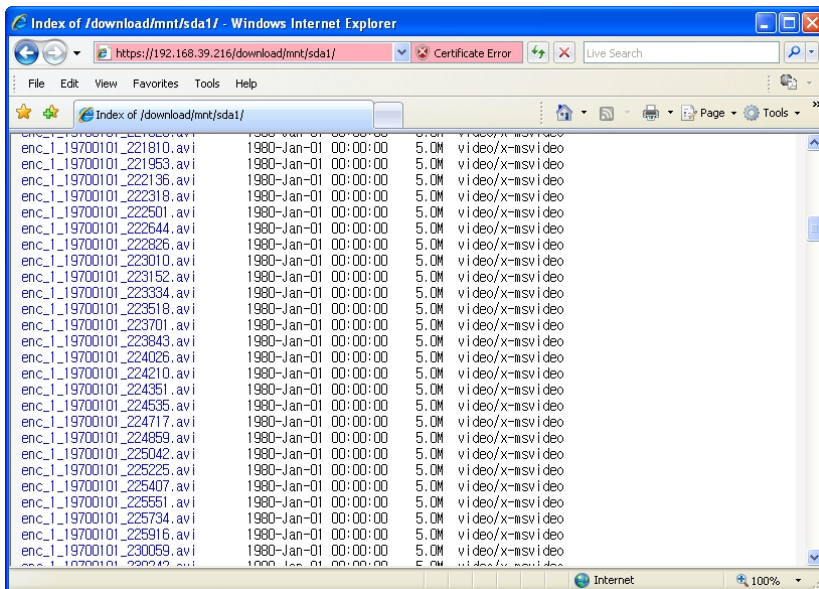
Index of /download/mnt/sda1/ - Windows Internet Explorer

https://192.168.39.216/download/mnt/sda1/ Certificate Error Live Search

File Edit View Favorites Tools Help

Index of /download/mnt/sda1/

Page Tools

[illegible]

| | | | |
|---|---|---|---|
| enc_1_19700101_221810.avi | 1980-Jan-01 00:00:00 | 5.0M | video/x-msvideo |
| enc_1_19700101_221953.avi | 1980-Jan-01 00:00:00 | 5.0M | video/x-msvideo |
| enc_1_19700101_222136.avi | 1980-Jan-01 00:00:00 | 5.0M | video/x-msvideo |
| enc_1_19700101_222318.avi | 1980-Jan-01 00:00:00 | 5.0M | video/x-msvideo |
| enc_1_19700101_222501.avi | 1980-Jan-01 00:00:00 | 5.0M | video/x-msvideo |
| enc_1_19700101_222644.avi | 1980-Jan-01 00:00:00 | 5.0M | video/x-msvideo |
| enc_1_19700101_222826.avi | 1980-Jan-01 00:00:00 | 5.0M | video/x-msvideo |
| enc_1_19700101_223010.avi | 1980-Jan-01 00:00:00 | 5.0M | video/x-msvideo |
| enc_1_19700101_223152.avi | 1980-Jan-01 00:00:00 | 5.0M | video/x-msvideo |
| enc_1_19700101_223334.avi | 1980-Jan-01 00:00:00 | 5.0M | video/x-msvideo |
| enc_1_19700101_223518.avi | 1980-Jan-01 00:00:00 | 5.0M | video/x-msvideo |
| enc_1_19700101_223701.avi | 1980-Jan-01 00:00:00 | 5.0M | video/x-msvideo |
| enc_1_19700101_223843.avi | 1980-Jan-01 00:00:00 | 5.0M | video/x-msvideo |
| enc_1_19700101_224026.avi | 1980-Jan-01 00:00:00 | 5.0M | video/x-msvideo |
| enc_1_19700101_224210.avi | 1980-Jan-01 00:00:00 | 5.0M | video/x-msvideo |
| enc_1_19700101_224351.avi | 1980-Jan-01 00:00:00 | 5.0M | video/x-msvideo |
| enc_1_19700101_224535.avi | 1980-Jan-01 00:00:00 | 5.0M | video/x-msvideo |
| enc_1_19700101_224717.avi | 1980-Jan-01 00:00:00 | 5.0M | video/x-msvideo |
| enc_1_19700101_224859.avi | 1980-Jan-01 00:00:00 | 5.0M | video/x-msvideo |
| enc_1_19700101_225042.avi | 1980-Jan-01 00:00:00 | 5.0M | video/x-msvideo |
| enc_1_19700101_225225.avi | 1980-Jan-01 00:00:00 | 5.0M | video/x-msvideo |
| enc_1_19700101_225407.avi | 1980-Jan-01 00:00:00 | 5.0M | video/x-msvideo |
| enc_1_19700101_225551.avi | 1980-Jan-01 00:00:00 | 5.0M | video/x-msvideo |
| enc_1_19700101_225734.avi | 1980-Jan-01 00:00:00 | 5.0M | video/x-msvideo |
| enc_1_19700101_225916.avi | 1980-Jan-01 00:00:00 | 5.0M | video/x-msvideo |
| enc_1_19700101_230059.avi | 1980-Jan-01 00:00:00 | 5.0M | video/x-msvideo |

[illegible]

Internet 100%